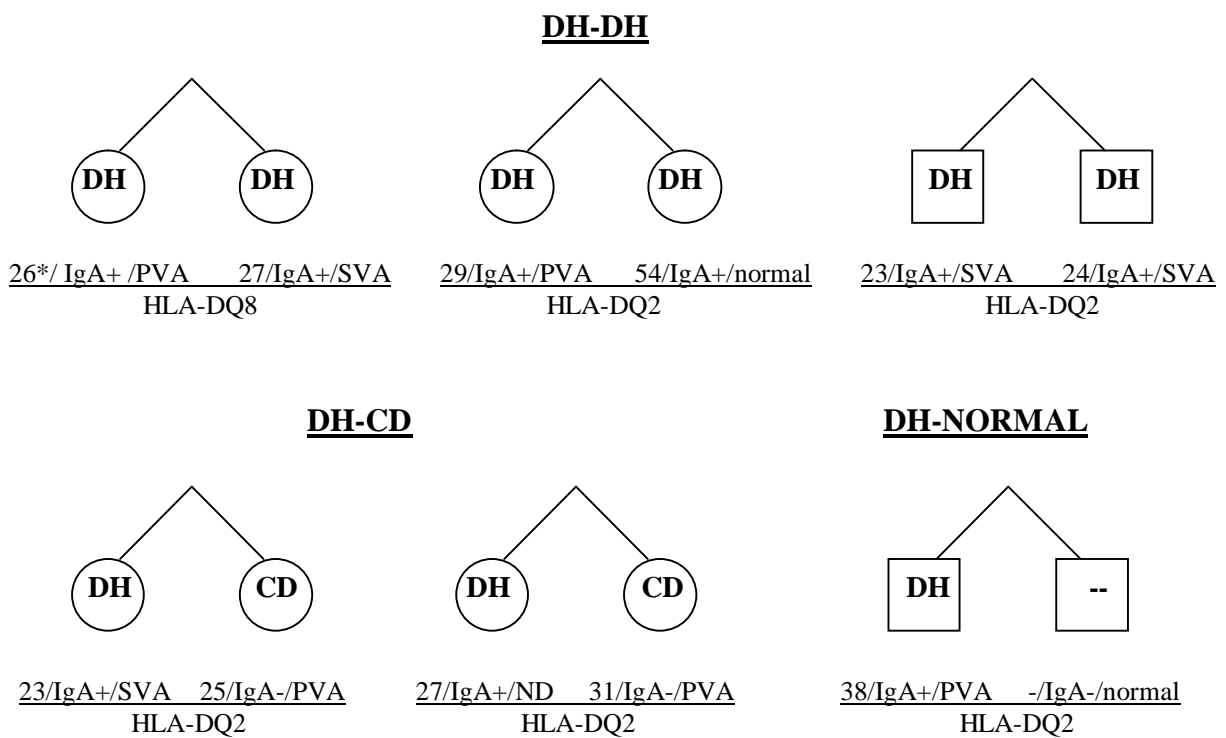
DH-DH

DH DH

26*/ IgA+ /PVA 27/IgA+/SVA
HLA-DQ8

DH DH

29/IgA+/PVA 54/IgA+/normal
HLA-DQ2

DH DH

23/IgA+/SVA 24/IgA+/SVA
HLA-DQ2

DH-CD

DH CD

23/IgA+/SVA 25/IgA-/PVA
HLA-DQ2

DH CD

27/IgA+/ND 31/IgA-/PVA
HLA-DQ2

DH-NORMAL

DH --

38/IgA+/PVA -/IgA-/normal
HLA-DQ2